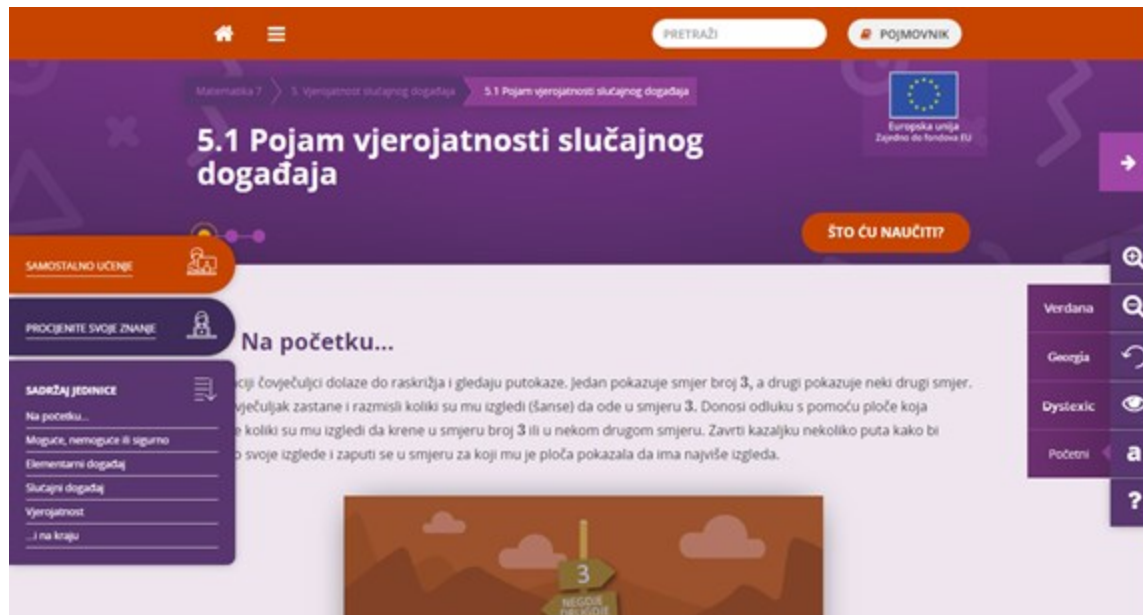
PRETRAŽI

POJMOVNIK

Matematika 7 > 5. Vjerojatnost slučajnog događaja > 5.1 Pojam vjerojatnosti slučajnog događaja

Europska unija
Zajedno do fondova EU

5.1 Pojam vjerojatnosti slučajnog događaja

ŠTO ĆU NAUČITI?

SAMOSTALNO UČENJE

PROCIJENITE SVOJE ZNANJE

SADRŽAJ JEDINICE
Na početku...
Moguće, nemoguće ili sigurno
Elementarni događaj
Slučajni događaj
Vjerojatnost
...i na kraju

Na početku...

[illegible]ciji čovječuljci dolaze do raskrižja i gledaju putokaze. Jedan pokazuje smjer broj **3**, a drugi pokazuje neki drugi smjer. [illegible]vječuljak zastane i razmisli koliki su mu izgledi (šanse) da ode u smjeru **3**. Donosi odluku s pomoću ploče koja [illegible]e koliki su mu izgledi da krene u smjeru broj **3** ili u nekom drugom smjeru. Zavrti kazaljku nekoliko puta kako bi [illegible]o svoje izglede i zaputi se u smjeru za koji mu je ploča pokazala da ima najviše izgleda.

3
NEGDJE DRUGDJE

Verdana
Georgia
Dyslexic
Početni
a
?